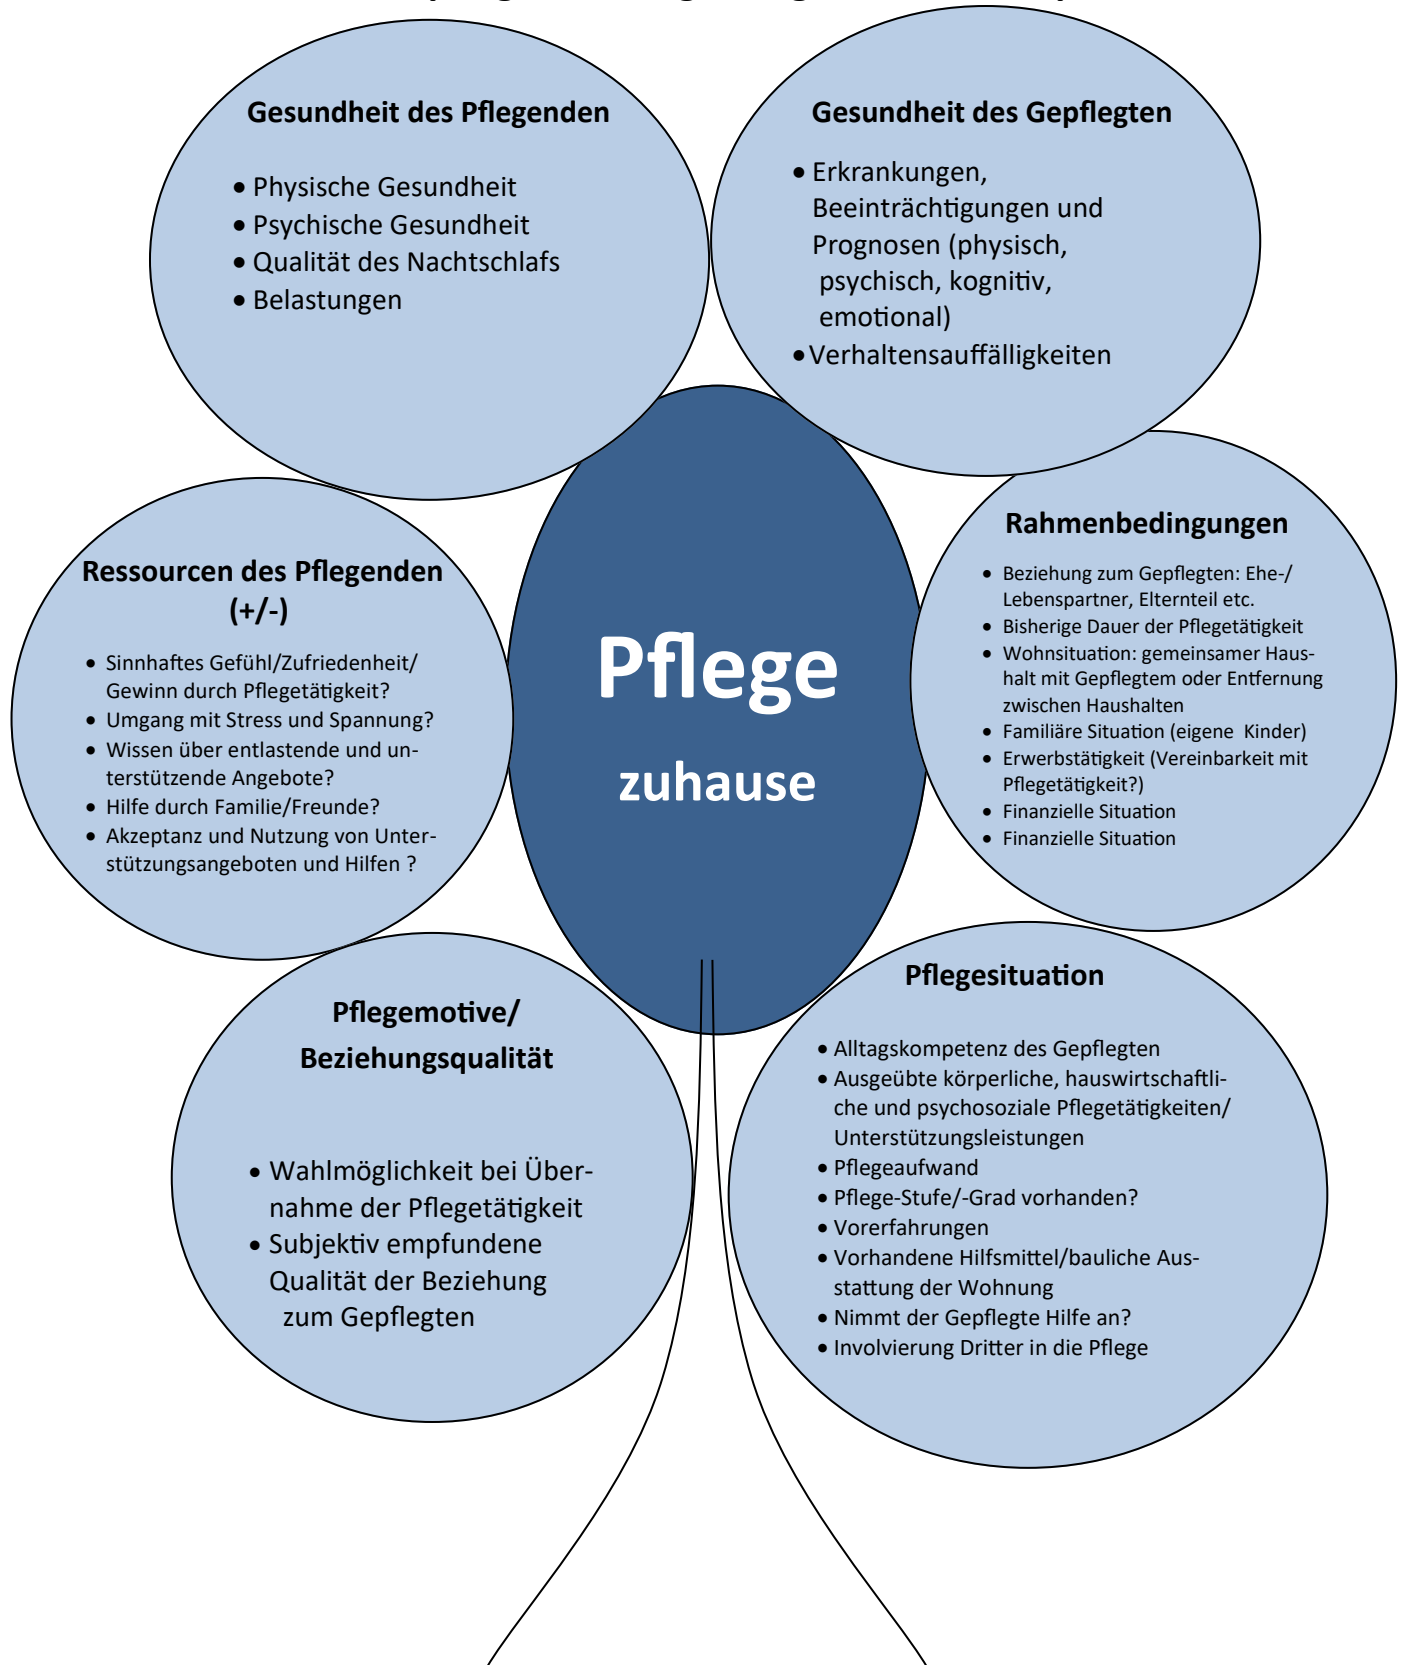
Gesundheit des Pflegenden

- Physische Gesundheit
- Psychische Gesundheit
- Qualität des Nachtschlafs
- Belastungen

Gesundheit des Gepflegten

- Erkrankungen, Beeinträchtigungen und Prognosen (physisch, psychisch, kognitiv, emotional)
- Verhaltensauffälligkeiten

Ressourcen des Pflegenden (+/-)

- Sinnhaftes Gefühl/Zufriedenheit/ Gewinn durch Pflegetätigkeit?
- Umgang mit Stress und Spannung?
- Wissen über entlastende und unterstützende Angebote?
- Hilfe durch Familie/Freunde?
- Akzeptanz und Nutzung von Unterstützungsangeboten und Hilfen ?

Pflege

zuhause

Rahmenbedingungen

- Beziehung zum Gepflegten: Ehe-/ Lebenspartner, Elternteil etc.
- Bisherige Dauer der Pflegetätigkeit
- Wohnsituation: gemeinsamer Haushalt mit Gepflegtem oder Entfernung zwischen Haushalten
- Familiäre Situation (eigene Kinder)
- Erwerbstätigkeit (Vereinbarkeit mit Pflegetätigkeit?)
- Finanzielle Situation
- Finanzielle Situation

Pflegemotive/ Beziehungsqualität

- Wahlmöglichkeit bei Übernahme der Pflegetätigkeit
- Subjektiv empfundene Qualität der Beziehung zum Gepflegten

Pflegesituation

- Alltagskompetenz des Gepflegten
- Ausgeübte körperliche, hauswirtschaftliche und psychosoziale Pflegetätigkeiten/ Unterstützungsleistungen
- Pflegeaufwand
- Pflege-Stufe/-Grad vorhanden?
- Vorerfahrungen
- Vorhandene Hilfsmittel/bauliche Ausstattung der Wohnung
- Nimmt der Gepflegte Hilfe an?
- Involvierung Dritter in die Pflege